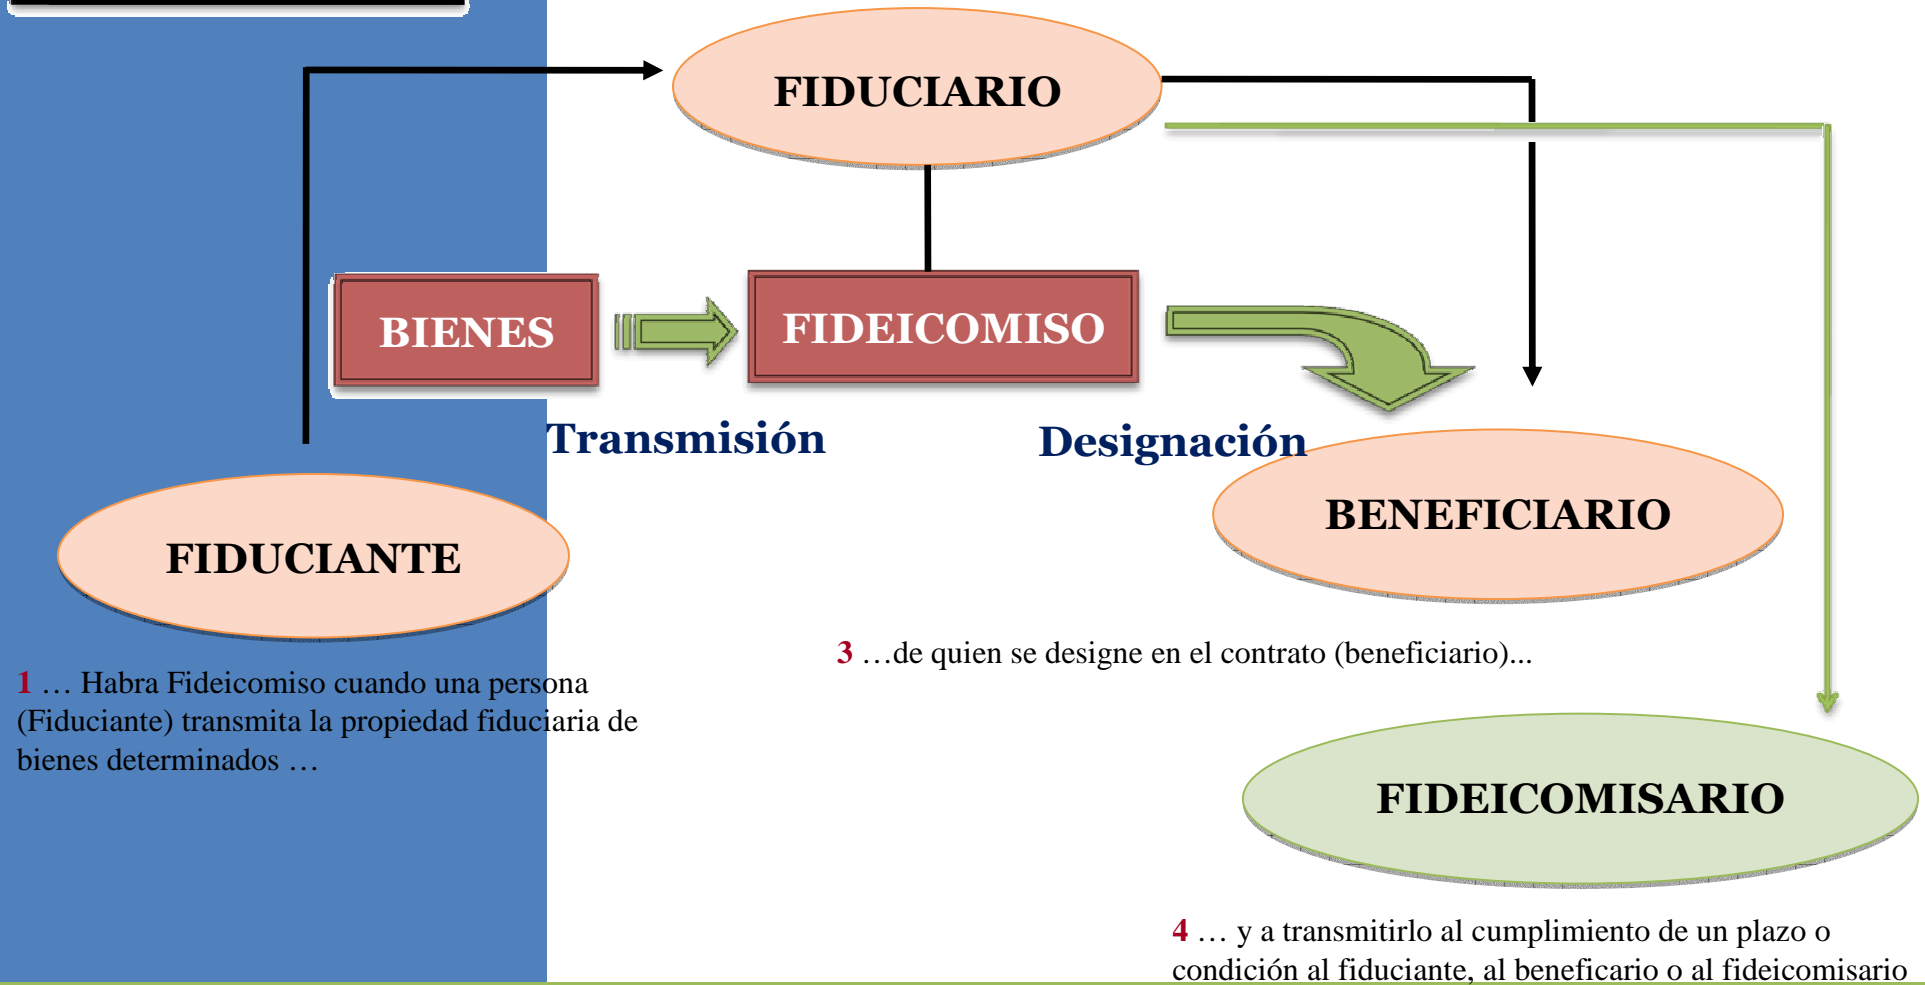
FIDUCIARIO

BIENES

FIDEICOMISO

Transmisión

Designación

BENEFICIARIO

FIDUCIANTE

3 …de quien se designe en el contrato (beneficiario)...

1 … Habra Fideicomiso cuando una persona (Fiduciante) transmita la propiedad fiduciaria de bienes determinados …

FIDEICOMISARIO

4 … y a transmitirlo al cumplimiento de un plazo o condición al fiduciante, al beneficario o al fideicomisario